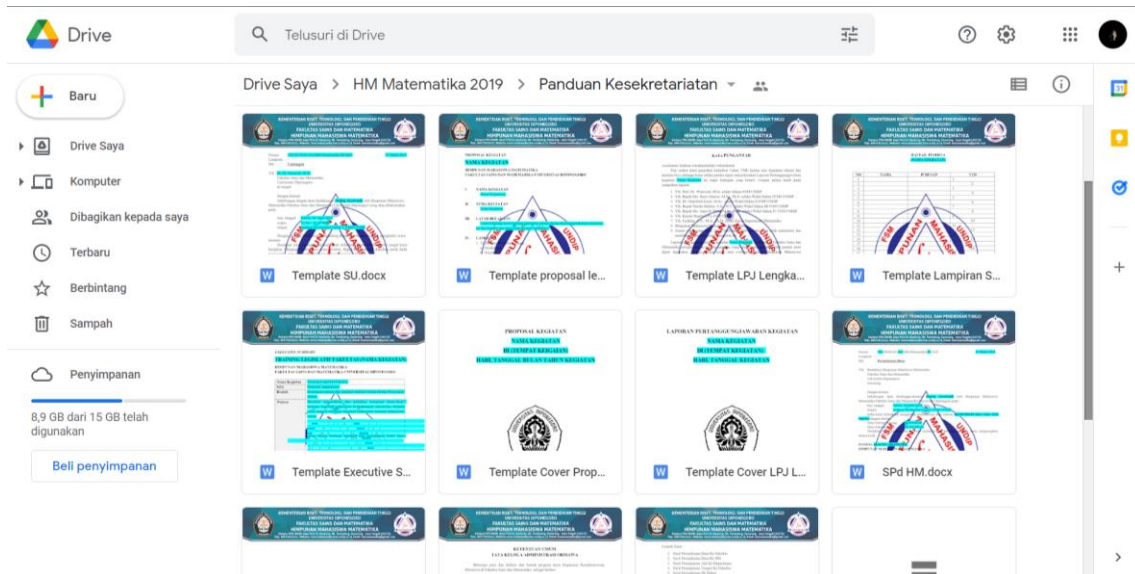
Drive

Telusuri di Drive

Baru

Drive Saya

Komputer

Dibagikan kepada saya

Terbaru

Berbintang

Sampah

Penyimpanan

8,9 GB dari 15 GB telah digunakan

Beli penyimpanan

Drive Saya > HM Matematika 2019 > Panduan Kesekretariatan

KEMENTERIAN RISET, TEKNOLOGI, DAN PENDIDIKAN TINGGI
UNIVERSITAS DIPONEGORO
FAKULTAS SAINS DAN MATEMATIKA
HIMPUNAN MAHASISWA MATEMATIKA

PROPOSAL KEGIATAN

KATA PENGANTAR

DAFTAR HADIR

Template SU.docx

Template proposal le...

Template LPJ Lengka...

Template Lampiran S...

EXECUTIVE SUMMARY

PROPOSAL KEGIATAN
NAMA KEGIATAN
DI (TEMPAT KEGIATAN)
HARI, TANGGAL BULAN TAHUN KEGIATAN

LAPORAN PERTANGGUNGJAWABAN KEGIATAN
NAMA KEGIATAN
DI (TEMPAT KEGIATAN)
HARI, TANGGAL BULAN TAHUN KEGIATAN

Template Executive S...

Template Cover Prop...

Template Cover LPJ L...

SPd HM.docx

KETENTUAN UMUM
TATA KELOLA ADMINISTRASI ORMAWA